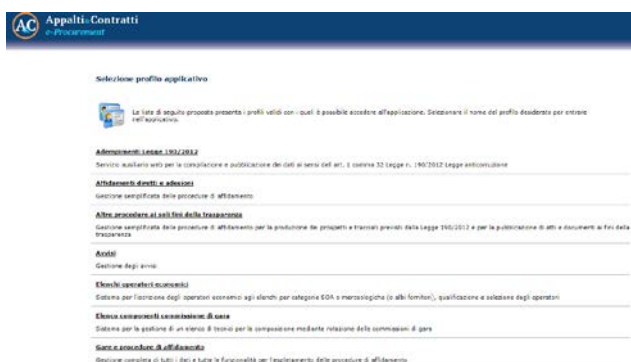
AC Appalti&Contratti
e-Procurement

Selezione profilo applicativo

La lista di seguito proposta presenta i profili validi con i quali è possibile accedere all'applicazione. Selezionare il nome del profilo desiderato per entrare nell'applicativo.

Adempimenti Legge 190/2012
Servizio ausiliario web per la compilazione e pubblicazione dei dati ai sensi dell'art. 1 comma 32 Legge n. 190/2012 Legge anticorruzione

Affidamenti diretti e adesioni
Gestione semplificata delle procedure di affidamento

Altre procedure ai soli fini della trasparenza
Gestione semplificata delle procedure di affidamento per la produzione dei prospetti e tracciati previsti dalla Legge 190/2012 e per la pubblicazione di atti e documenti ai fini della trasparenza

Avvisi
Gestione degli avvisi

Elenchi operatori economici
Sistema per l'iscrizione degli operatori economici agli elenchi per categorie SOA e merceologiche (o albi fornitori), qualificazione e selezione degli operatori

Elenco componenti commissione di gara
Sistema per la gestione di un elenco di tecnici per la composizione mediante relazione delle commissioni di gara

Gare e procedure di affidamento
Gestione completa di tutti i dati e tutte le funzionalità per l'espletamento delle procedure di affidamento